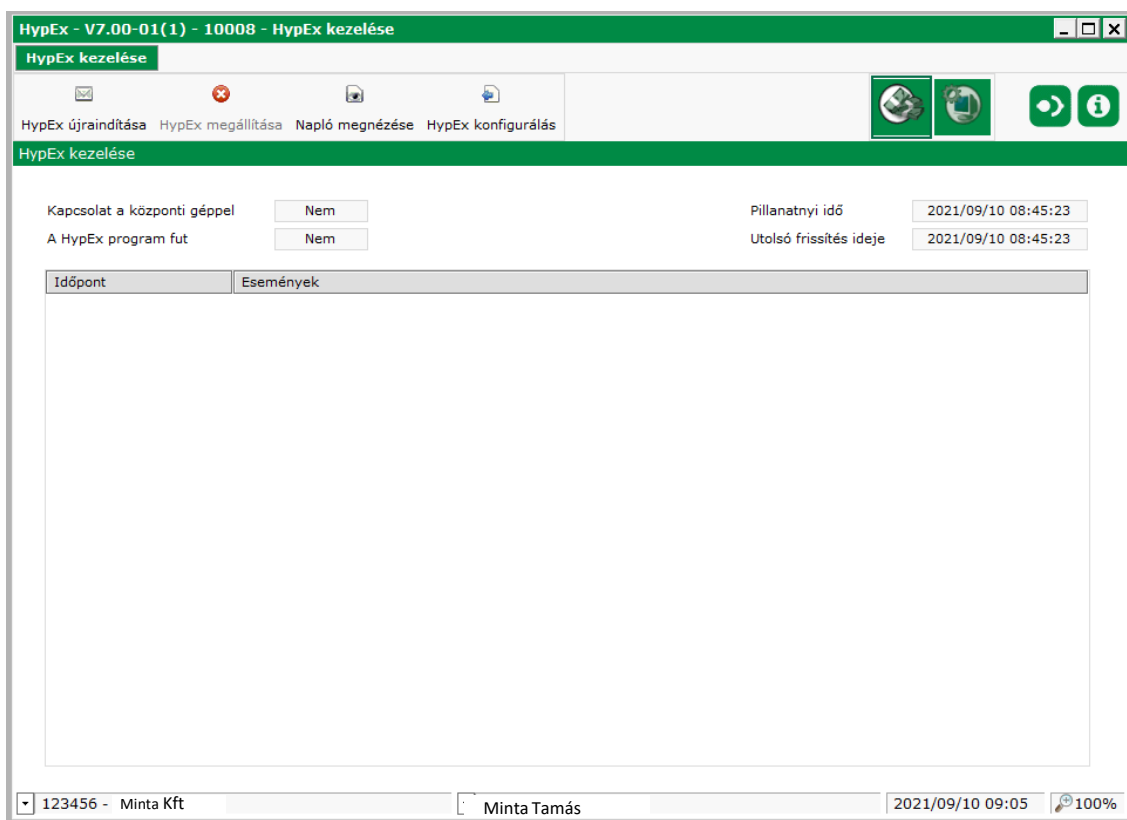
HypEx - V7.00-01(1) - 10008 - HypEx kezelése

HypEx kezelése

HypEx újraindítása HypEx megállítása Napló megnézése HypEx konfigurálás

HypEx kezelése

Kapcsolat a központi géppel Nem
A HypEx program fut Nem

Pillanatnyi idő 2021/09/10 08:45:23
Utolsó frissítés ideje 2021/09/10 08:45:23

| Időpont | Események |
|---|---|

123456 - Minta Kft
Minta Tamás
2021/09/10 09:05
100%